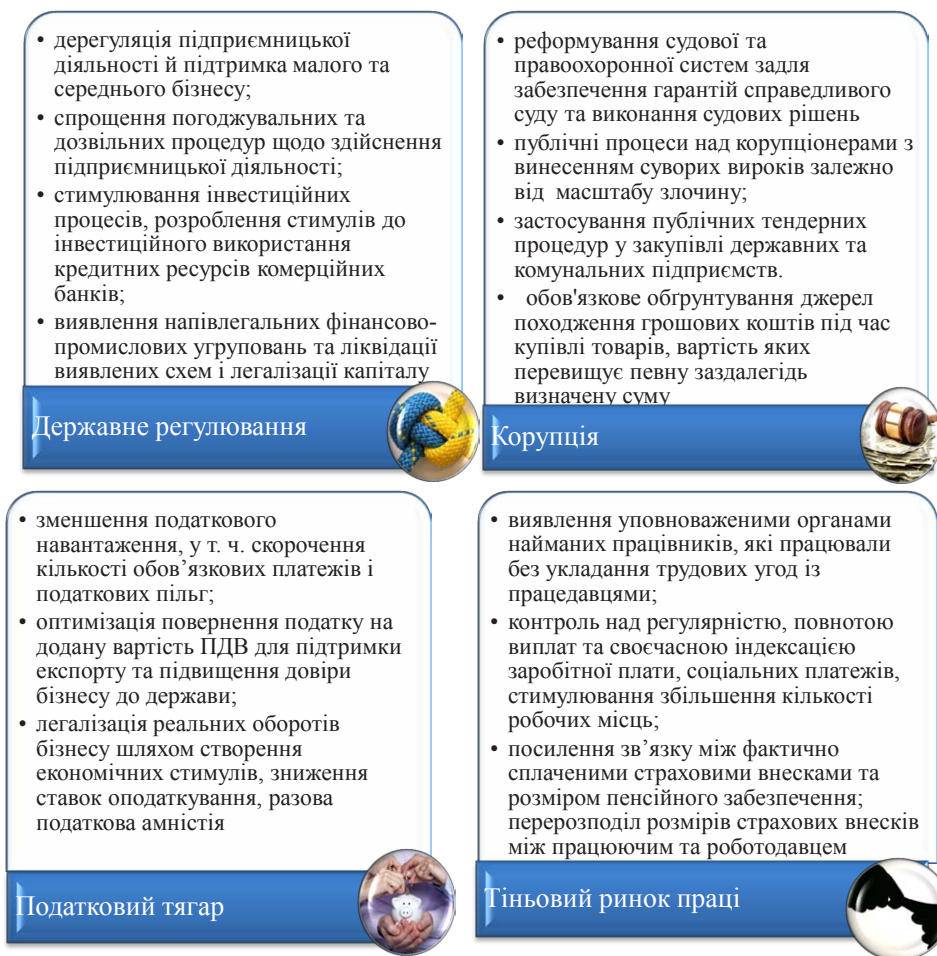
• дерегуляція підприємницької діяльності й підтримка малого та середнього бізнесу;
• спрощення погоджувальних та дозвільних процедур щодо здійснення підприємницької діяльності;
• стимулювання інвестиційних процесів, розроблення стимулів до інвестиційного використання кредитних ресурсів комерційних банків;
• виявлення напівлегальних фінансово-промислових угруповань та ліквідації виявлених схем і легалізації капіталу

Державне регулювання

• реформування судової та правоохоронної систем задля забезпечення гарантій справедливого суду та виконання судових рішень
• публічні процеси над корупціонерами з винесенням суворих вироків залежно від масштабу злочину;
• застосування публічних тендерних процедур у закупівлі державних та комунальних підприємств.
• обов'язкове обґрунтування джерел походження грошових коштів під час купівлі товарів, вартість яких перевищує певну заздалегідь визначену суму

Корупція

• зменшення податкового навантаження, у т. ч. скорочення кількості обов’язкових платежів і податкових пільг;
• оптимізація повернення податку на додану вартість ПДВ для підтримки експорту та підвищення довіри бізнесу до держави;
• легалізація реальних оборотів бізнесу шляхом створення економічних стимулів, зниження ставок оподаткування, разова податкова амністія

Податковий тягар

• виявлення уповноваженими органами найманих працівників, які працювали без укладання трудових угод із працедавцями;
• контроль над регулярністю, повнотою виплат та своєчасною індексацією заробітної плати, соціальних платежів, стимулювання збільшення кількості робочих місць;
• посилення зв’язку між фактично сплаченими страховими внесками та розміром пенсійного забезпечення; перерозподіл розмірів страхових внесків між працюючим та роботодавцем

Тіньовий ринок праці